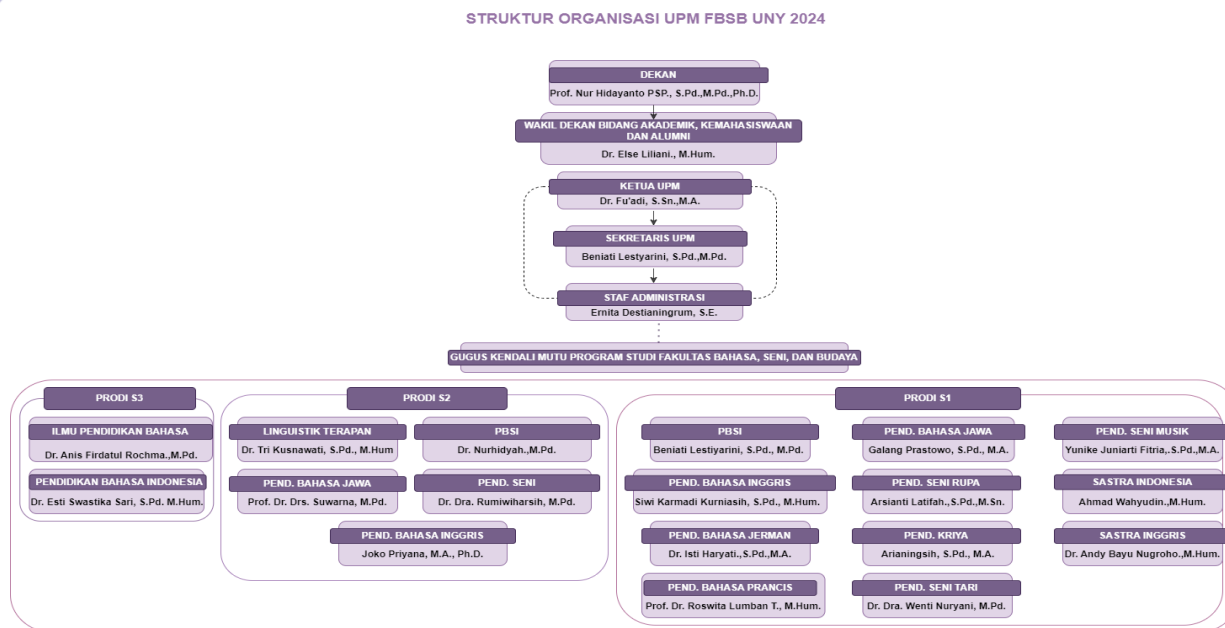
STRUKTUR ORGANISASI UPM FBSB UNY 2024

DEKAN
Prof. Nur Hidayanto PSP., S.Pd.,M.Pd.,Ph.D.

WAKIL DEKAN BIDANG AKADEMIK, KEMAHASISWAAN DAN ALUMNI
Dr. Else Liliani., M.Hum.

KETUA UPM
Dr. Fu'adi, S.Sn.,M.A.

SEKRETARIS UPM
Beniati Lestyarini, S.Pd.,M.Pd.

STAF ADMINISTRASI
Ernita Destianingrum, S.E.

GUGUS KENDALI MUTU PROGRAM STUDI FAKULTAS BAHASA, SENI, DAN BUDAYA

PRODI S3

ILMU PENDIDIKAN BAHASA
Dr. Anis Firdatul Rochma.,M.Pd.

PENDIDIKAN BAHASA INDONESIA
Dr. Esti Swastika Sari, S.Pd. M.Hum.

PRODI S2

LINGUISTIK TERAPAN
Dr. Tri Kusnawati, S.Pd., M.Hum

PBSI
Dr. Nurhidyah.,M.Pd.

PEND. BAHASA JAWA
Prof. Dr. Drs. Suwarna, M.Pd.

PEND. SENI
Dr. Dra. Rumiwiharsih, M.Pd.

PEND. BAHASA INGGRIS
Joko Priyana, M.A., Ph.D.

PRODI S1

PBSI
Beniati Lestyarini, S.Pd., M.Pd.

PEND. BAHASA INGGRIS
Siwi Karmadi Kurniasih, S.Pd., M.Hum.

PEND. BAHASA JERMAN
Dr. Isti Haryati.,S.Pd.,M.A.

PEND. BAHASA PRANCIS
Prof. Dr. Roswita Lumban T., M.Hum.

PEND. BAHASA JAWA
Galang Prastowo, S.Pd., M.A.

PEND. SENI RUPA
Arsianti Latifah.,S.Pd.,M.Sn.

PEND. KRIYA
Arianingsih, S.Pd., M.A.

PEND. SENI TARI
Dr. Dra. Wenti Nuryani, M.Pd.

PEND. SENI MUSIK
Yunike Juniarti Fitria,.S.Pd.,M.A.

SASTRA INDONESIA
Ahmad Wahyudin.,M.Hum.

SASTRA INGGRIS
Dr. Andy Bayu Nugroho.,M.Hum.